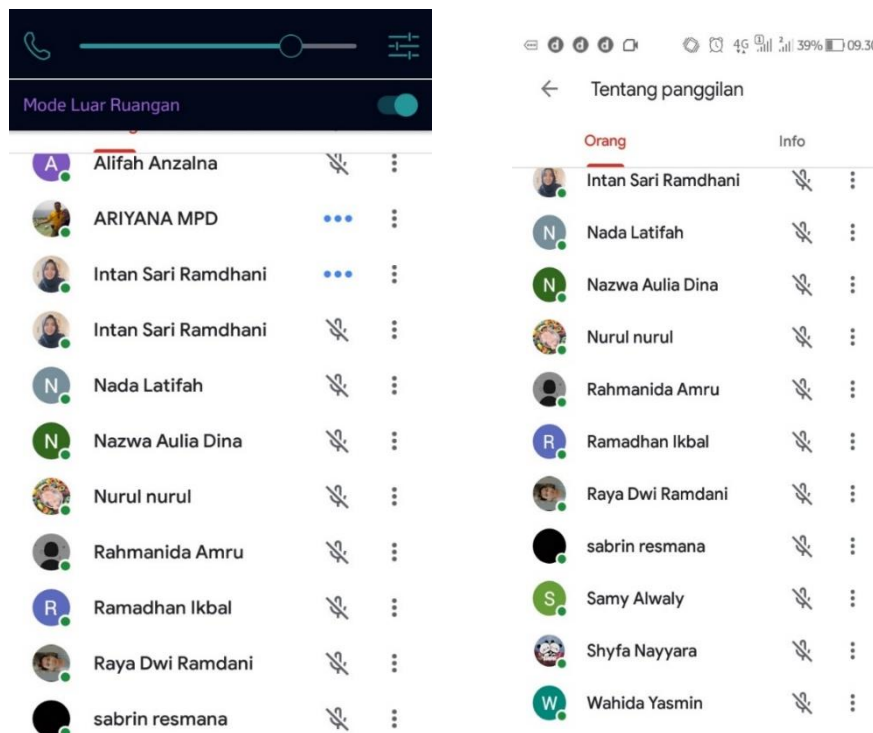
Mode Luar Ruangan

A Alifah Anzalna

ARIYANA MPD

Intan Sari Ramdhani

Intan Sari Ramdhani

N Nada Latifah

N Nazwa Aulia Dina

Nurul nurul

Rahmanida Amru

R Ramadhan Ikbal

Raya Dwi Ramdani

sabrin resmana

4G 39% 09.3

Tentang panggilan

Orang

Info

Intan Sari Ramdhani

N Nada Latifah

N Nazwa Aulia Dina

Nurul nurul

Rahmanida Amru

R Ramadhan Ikbal

Raya Dwi Ramdani

sabrin resmana

S Samy Alwaly

Shyfa Nayyara

W Wahida Yasmin